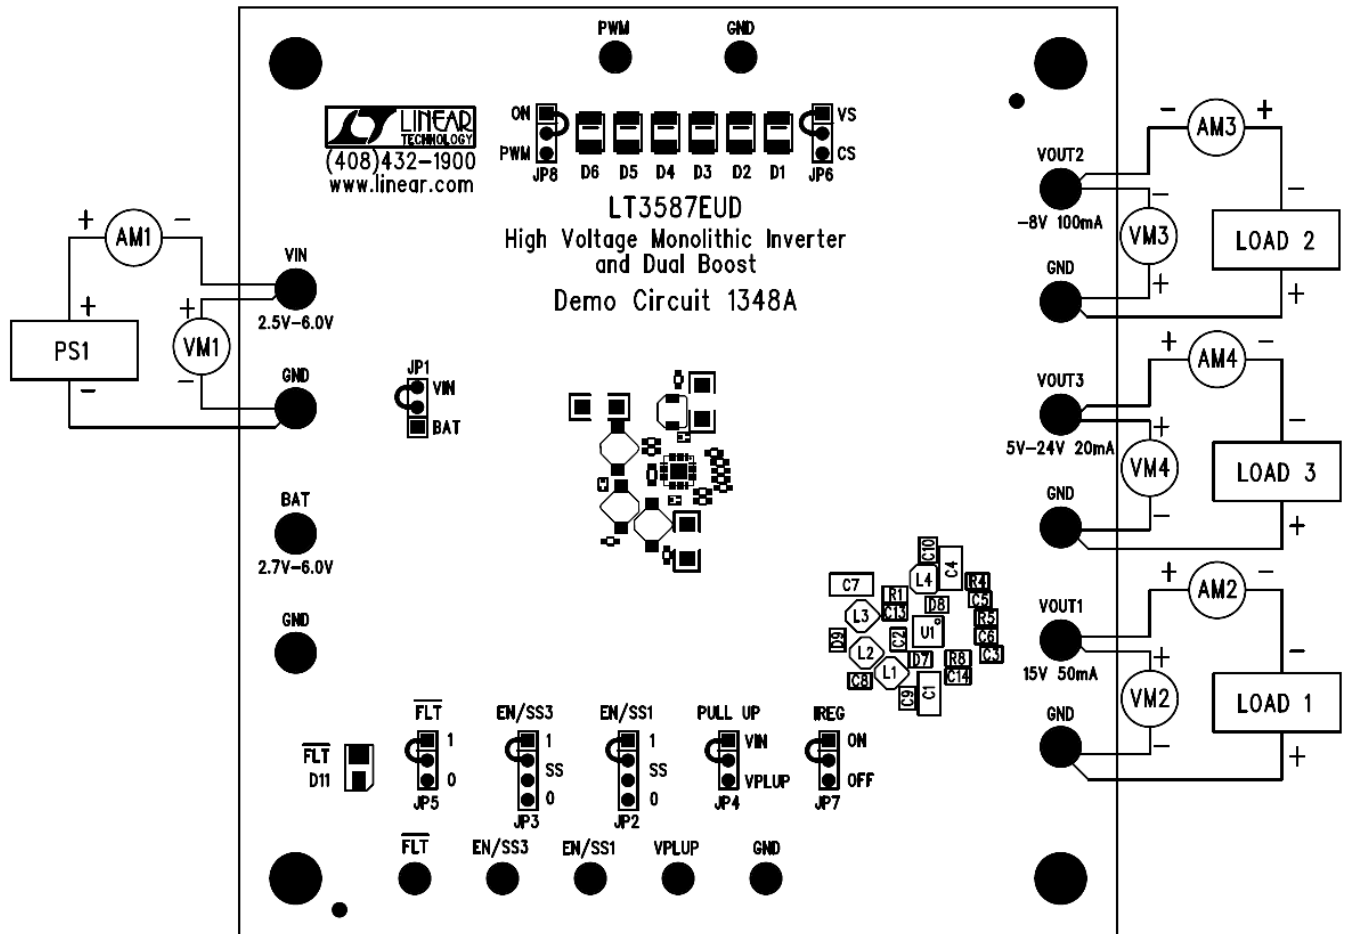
PWM GND

LINEAR TECHNOLOGY
(408)432-1900
www.linear.com

ON
PWM
JP8
D6 D5 D4 D3 D2 D1
VS
CS
JP6

LT3587EUD
High Voltage Monolithic Inverter and Dual Boost
Demo Circuit 1348A

+ AM1 −
+
PS1
−
+
VM1
−
VIN
2.5V-6.0V
GND

JP1
VIN
BAT

BAT
2.7V-6.0V
GND

− AM3 +
VOUT2
-8V 100mA
−
VM3
+
GND
LOAD 2
−
+

+ AM4 −
VOUT3
5V-24V 20mA
+
VM4
−
GND
LOAD 3
−
+

+ AM2 −
VOUT1
15V 50mA
+
VM2
−
GND
LOAD 1
−
+

C7 R1 C13 L3 L4 C10 C4 R4 C5 R5 C6 C3 D8 U1 C2 D9 L2 D7 R8 C14 C8 L1 C9 C1

$\overline{FLT}$
D11

$\overline{FLT}$
1
0
JP5

EN/SS3
1
SS
0
JP3

EN/SS1
1
SS
0
JP2

PULL UP
VIN
VPLUP
JP4

IREG
ON
OFF
JP7

$\overline{FLT}$ EN/SS3 EN/SS1 VPLUP GND